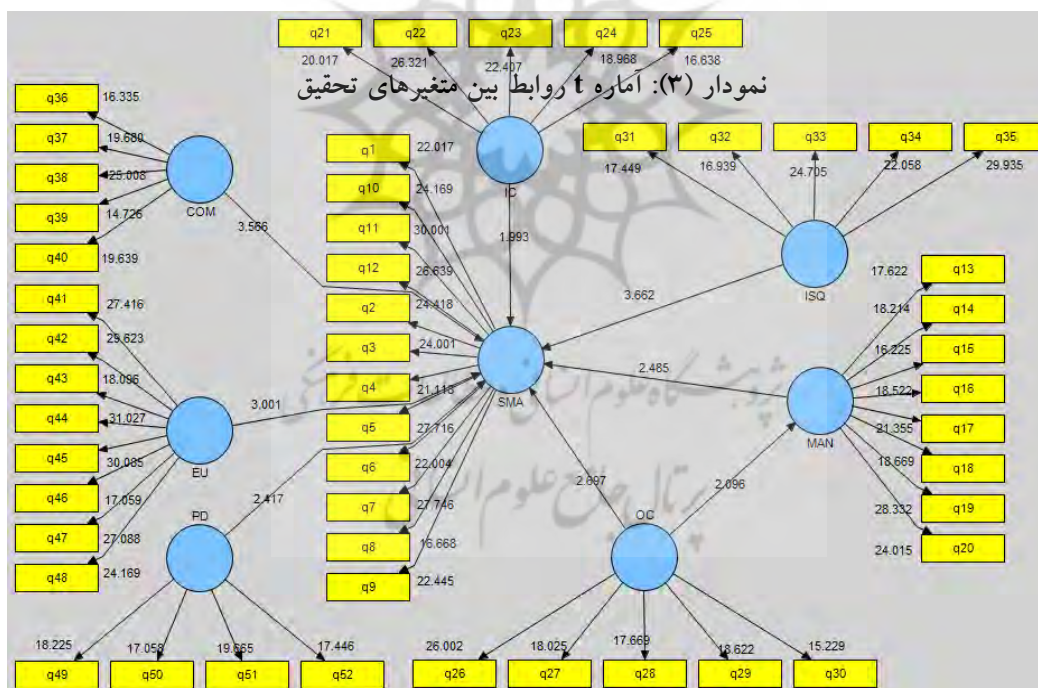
q21 q22 q23 q24 q25
20.017 26.321 22.407 18.968 16.638

نمودار (۳): آماره t روابط بین متغیرهای تحقیق

q36 16.335
q37 19.680
q38 25.008
q39 14.726
q40 19.639
COM

q1 22.017
q10 24.169
q11 30.001
q12 26.639
q2 24.418
q3 24.001
q4 21.113
q5 27.716
q6 22.004
q7 27.746
q8 16.668
q9 22.445

IC
1.993
3.566

q31 q32 q33 q34 q35
17.449 16.939 24.705 22.058 29.935
ISQ
3.662

17.622 q13
18.214 q14
16.225 q15
18.522 q16
21.355 q17
18.669 q18
28.332 q19
24.015 q20
MAN
2.485

q41 27.416
q42 29.623
q43 18.096
q44 31.027
q45 30.085
q46 17.059
q47 27.088
q48 24.169
EU
3.001

SMA

PD
2.417
2.097
OC
2.096

18.225 17.058 19.665 17.446
q49 q50 q51 q52

26.002 18.025 17.669 18.622 15.229
q26 q27 q28 q29 q30

پژوهشگاه علوم انسانی و مطالعات فرهنگی
پرتال جامع علوم انسانی